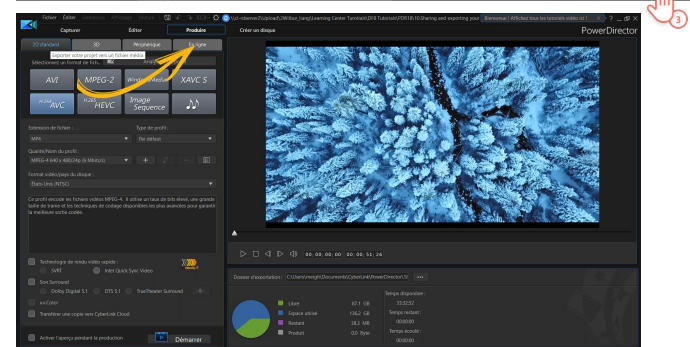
Fichier Éditer Sélection Affichage Module

\\yl-nbemm7\Upload\JWillow_Yang\Learning Center Tutorials\DF8 Tutorials\PDR18\10.Sharing and exporting your

Bienvenue ! Affichez tous les tutoriels vidéo ici !

3

Capturer Éditer Produire Créer un disque PowerDirector

2D standard 3D Périphérique En ligne

Exporter votre projet vers un fichier média

Sélectionnez un format de fich...

AVI MPEG-2 Windows Media XAVC S

H.264 AVC H.265 HEVC Image Sequence

Extension de fichier : .MP4

Type de profil : Par défaut

Qualité/Nom du profil : MPEG-4 640 x 480/24p (6 Mbit/s)

Format vidéo/pays du disque : États-Unis (NTSC)

Ce profil encode les fichiers vidéos MPEG-4. Il utilise un taux de bits élevé, une grande taille de trame et les techniques de codage disponibles les plus avancées pour garantir la meilleure sortie codée.

Technologie de rendu vidéo rapide :

SVRT

Intel Quick Sync Video

Son Surround

Dolby Digital 5.1

DTS 5.1

TrueTheater Surround

x.v.Color

Transférer une copie vers CyberLink Cloud

Activer l'aperçu pendant la production

Démarrer

00:00:00:00 00:00:55:26

Dossier d'exportation : C:\Users\meigh\Documents\CyberLink\PowerDirector\1...

Libre 87.1 GB

Espace utilisé 136.2 GB

Restant 38.3 MB

Produit 0.0 Byte

Temps disponible : 33:32:52

Temps restant : 00:00:00

Temps écoulé : 00:00:00